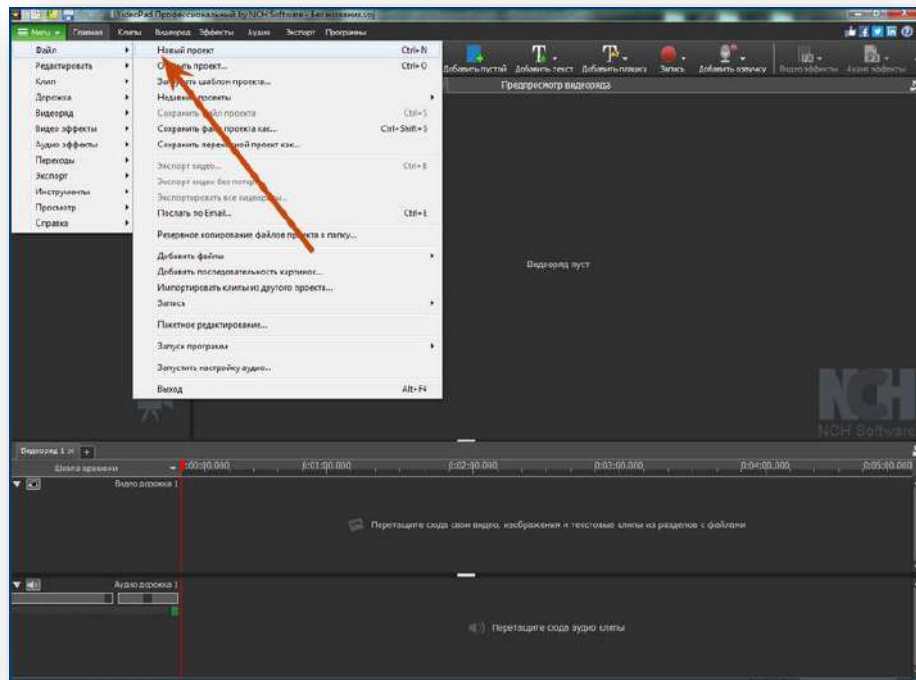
VideoPad Профессиональный by NCH Software - Без названия.vpj

Меню | Главная | Клипы | Видеоряд | Эффекты | Аудио | Экспорт | Программы

Файл
Редактировать
Клип
Дорожка
Видеоряд
Видео эффекты
Аудио эффекты
Переходы
Экспорт
Инструменты
Просмотр
Справка

Новый проект Ctrl+N
Открыть проект... Ctrl+O
Загрузить шаблон проекта...
Недавние проекты
Сохранить файл проекта Ctrl+S
Сохранить файл проекта как... Ctrl+Shift+S
Сохранить перенесённый проект как...
Экспорт видео... Ctrl+E
Экспорт видео без потерь...
Экспортировать все видеоряды...
Послать по Email... Ctrl+E
Резервное копирование файлов проекта в папку...
Добавить файлы
Добавить последовательность картинок...
Импортировать клипы из другого проекта...
Запись
Пакетное редактирование...
Запуск программ
Запустить настройку аудио...
Выход Alt+F4

Добавить пустой | Добавить текст | Добавить плашку | Запись | Добавить озвучку | Видео эффекты | Аудио эффекты

Предпросмотр видеоряда

Видеоряд пуст

NCH Software

Видеоряд 1 | +
Шкала времени | 0:00:00.000 | 0:01:00.000 | 0:02:00.000 | 0:03:00.000 | 0:04:00.000 | 0:05:00.000
Видео дорожка 1
Перетащите сюда свои видео, изображения и текстовые клипы из разделов с файлами
Аудио дорожка 1
Перетащите сюда аудио клипы